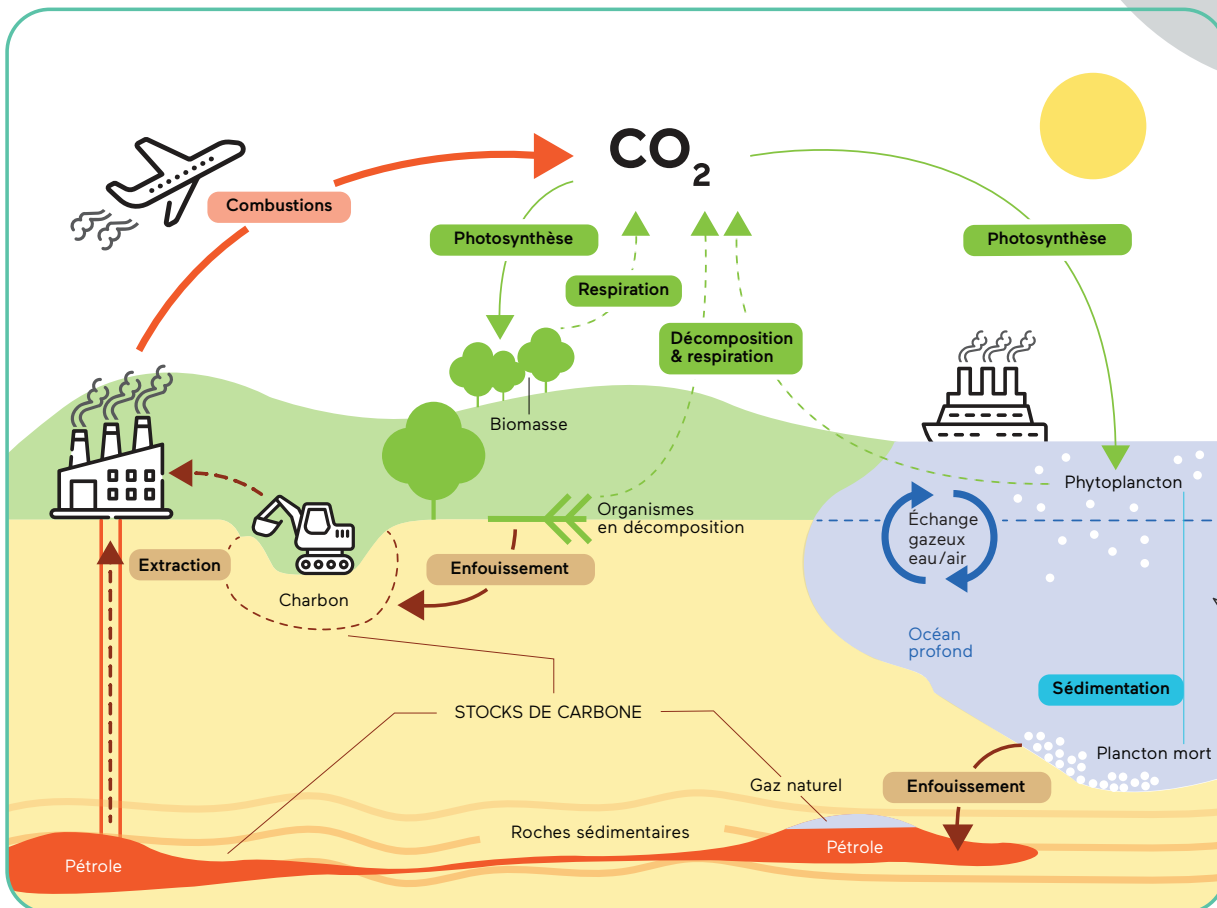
$CO_2$

Combustions

Photosynthèse

Respiration

Décomposition & respiration

Photosynthèse

Biomasse

Organismes en décomposition

Phytoplancton

Échange gazeux eau/air

Extraction

Enfouissement

Charbon

Océan profond

Sédimentation

STOCKS DE CARBONE

Plancton mort

Gaz naturel

Enfouissement

Roches sédimentaires

Pétrole

Pétrole